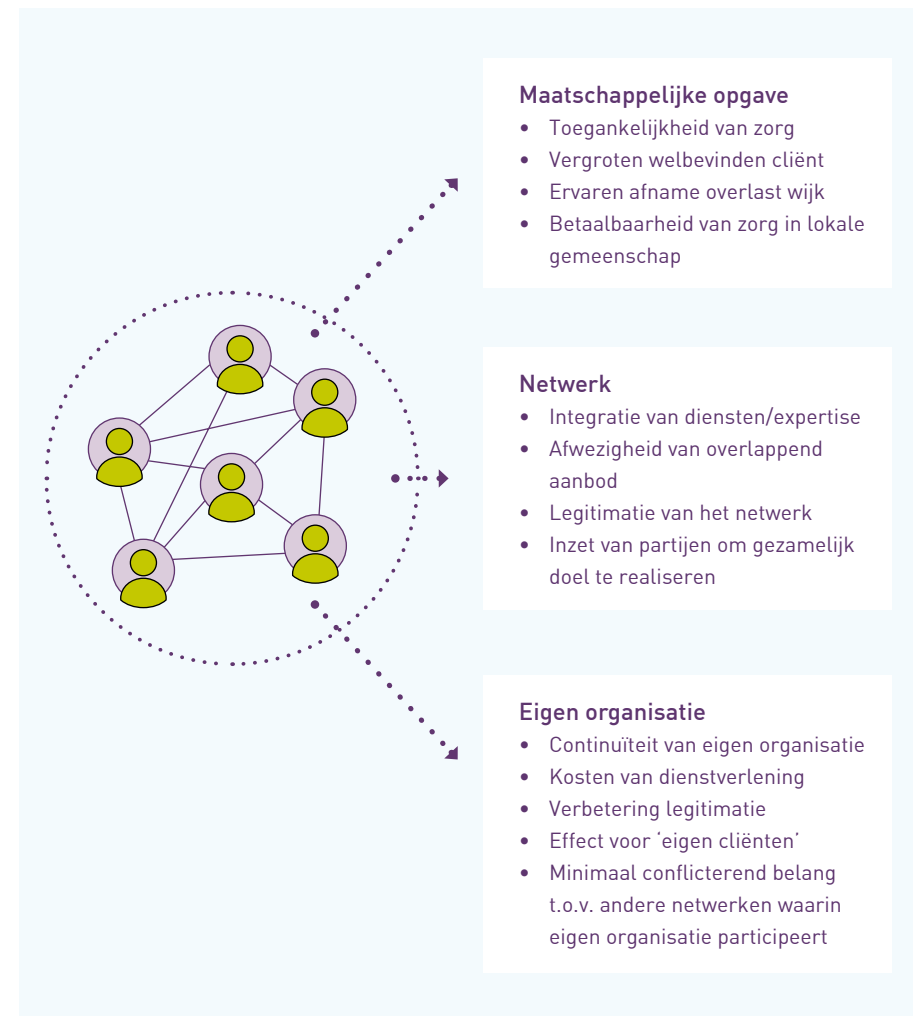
Maatschappelijke opgave
• Toegankelijkheid van zorg
• Vergroten welbevinden cliënt
• Ervaren afname overlast wijk
• Betaalbaarheid van zorg in lokale gemeenschap

Netwerk
• Integratie van diensten/expertise
• Afwezigheid van overlappend aanbod
• Legitimatie van het netwerk
• Inzet van partijen om gezamelijk doel te realiseren

Eigen organisatie
• Continuïteit van eigen organisatie
• Kosten van dienstverlening
• Verbetering legitimatie
• Effect voor 'eigen cliënten'
• Minimaal conflicterend belang t.o.v. andere netwerken waarin eigen organisatie participeert